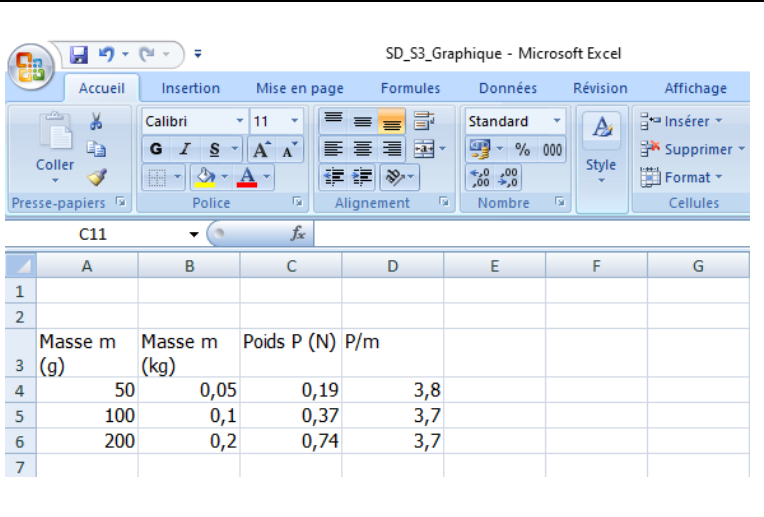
SD_S3_Graphique - Microsoft Excel

Accueil | Insertion | Mise en page | Formules | Données | Révision | Affichage

Coller
Presse-papiers

Calibri | 11
G | I | S | A | A
Police

Alignement

Standard
% | 000
$^{,0}_{,00}$ | $^{,00}_{,0}$
Nombre

Style

Insérer
Supprimer
Format
Cellules

C11 | fx

| | A | B | C | D | E | F | G |
|---|---|---|---|---|---|---|---|
| 1 | | | | | | | |
| 2 | | | | | | | |
| 3 | Masse m (g) | Masse m (kg) | Poids P (N) | P/m | | | |
| 4 | 50 | 0,05 | 0,19 | 3,8 | | | |
| 5 | 100 | 0,1 | 0,37 | 3,7 | | | |
| 6 | 200 | 0,2 | 0,74 | 3,7 | | | |
| 7 | | | | | | | |